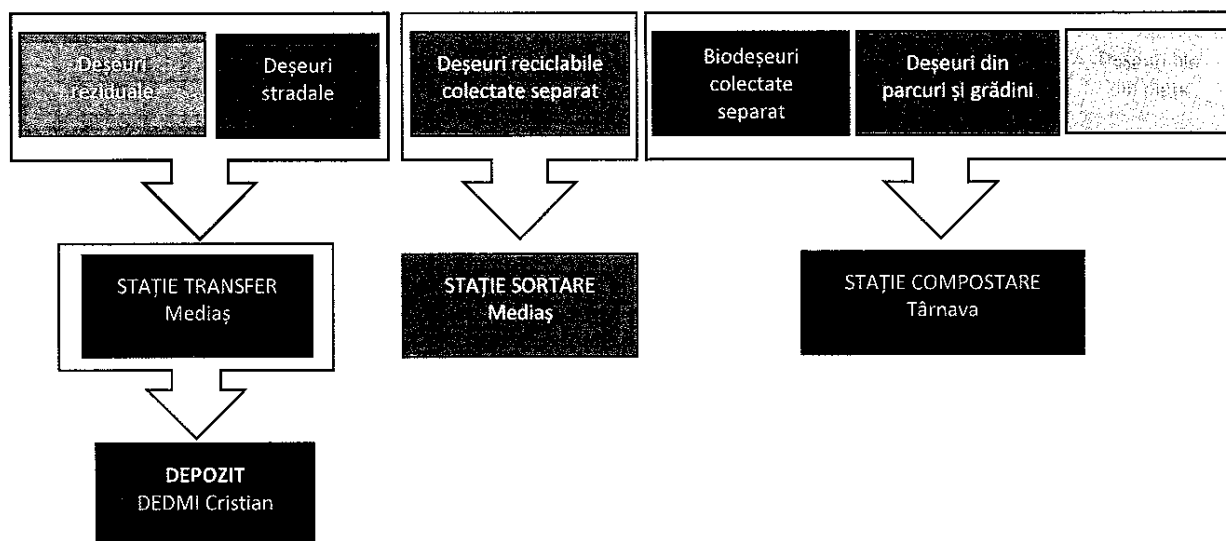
Deșeuri reziduale

Deșeuri stradale

Deșeuri reciclabile colectate separat

Biodeșeuri colectate separat

Deșeuri din parcuri și grădini

Deșeurile din piețe

STAȚIE TRANSFER Mediaș

STAȚIE SORTARE Mediaș

STAȚIE COMPOSTARE Târnava

DEPOZIT DEDMI Cristian